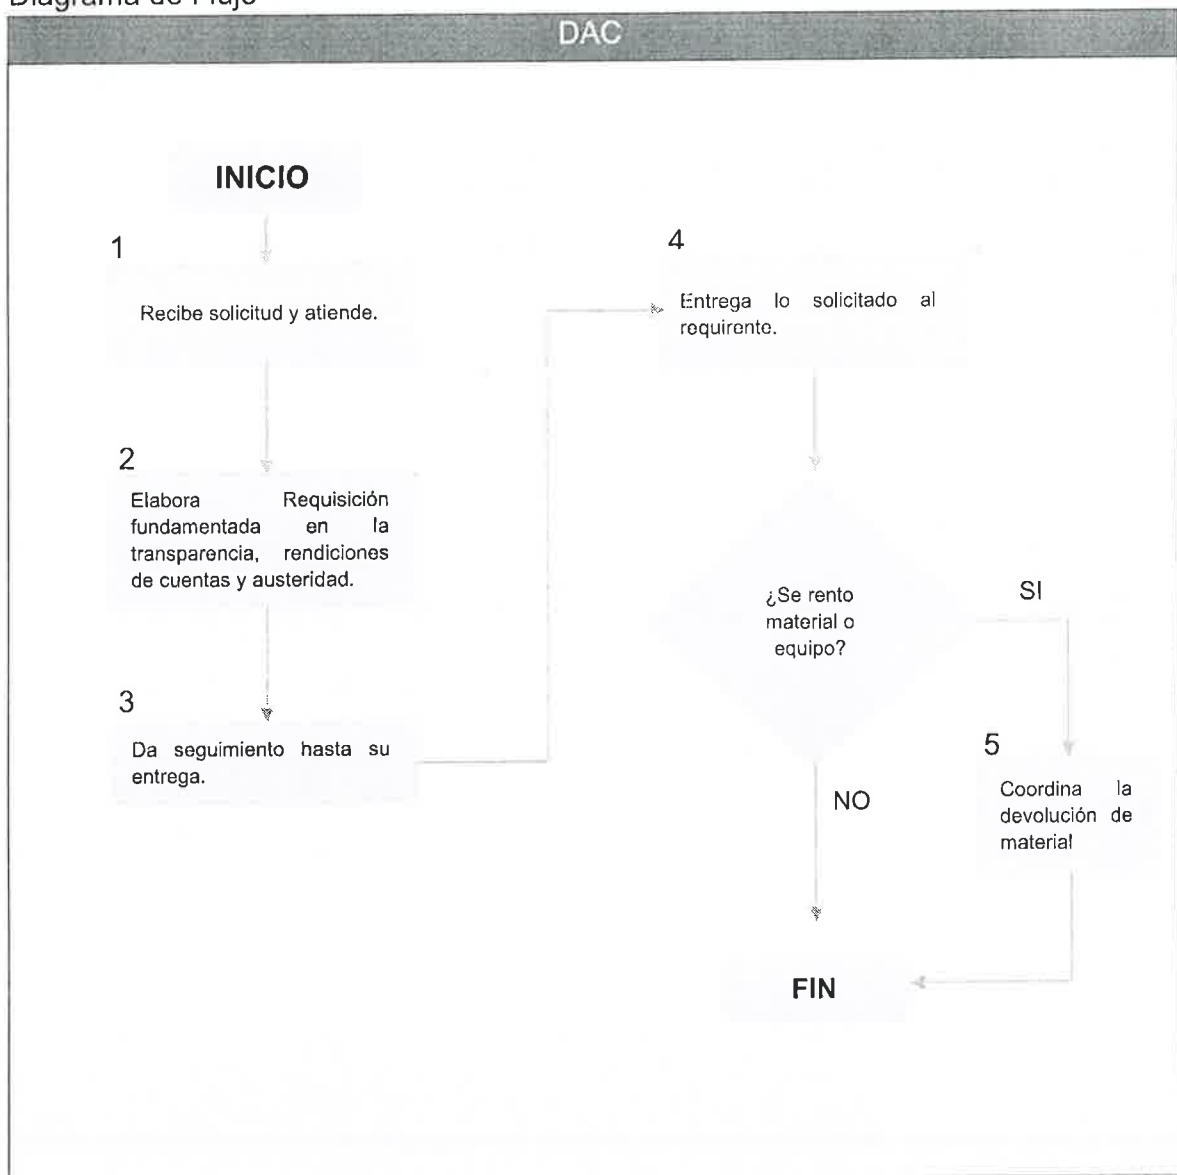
Diagrama de Flujo

DAC

INICIO

1

Recibe solicitud y atiende.

2

Elabora Requisición fundamentada en la transparencia, rendiciones de cuentas y austeridad.

3

Da seguimiento hasta su entrega.

4

Entrega lo solicitado al requirente.

¿Se rento material o equipo?

SI

NO

5

Coordina la devolución de material

FIN